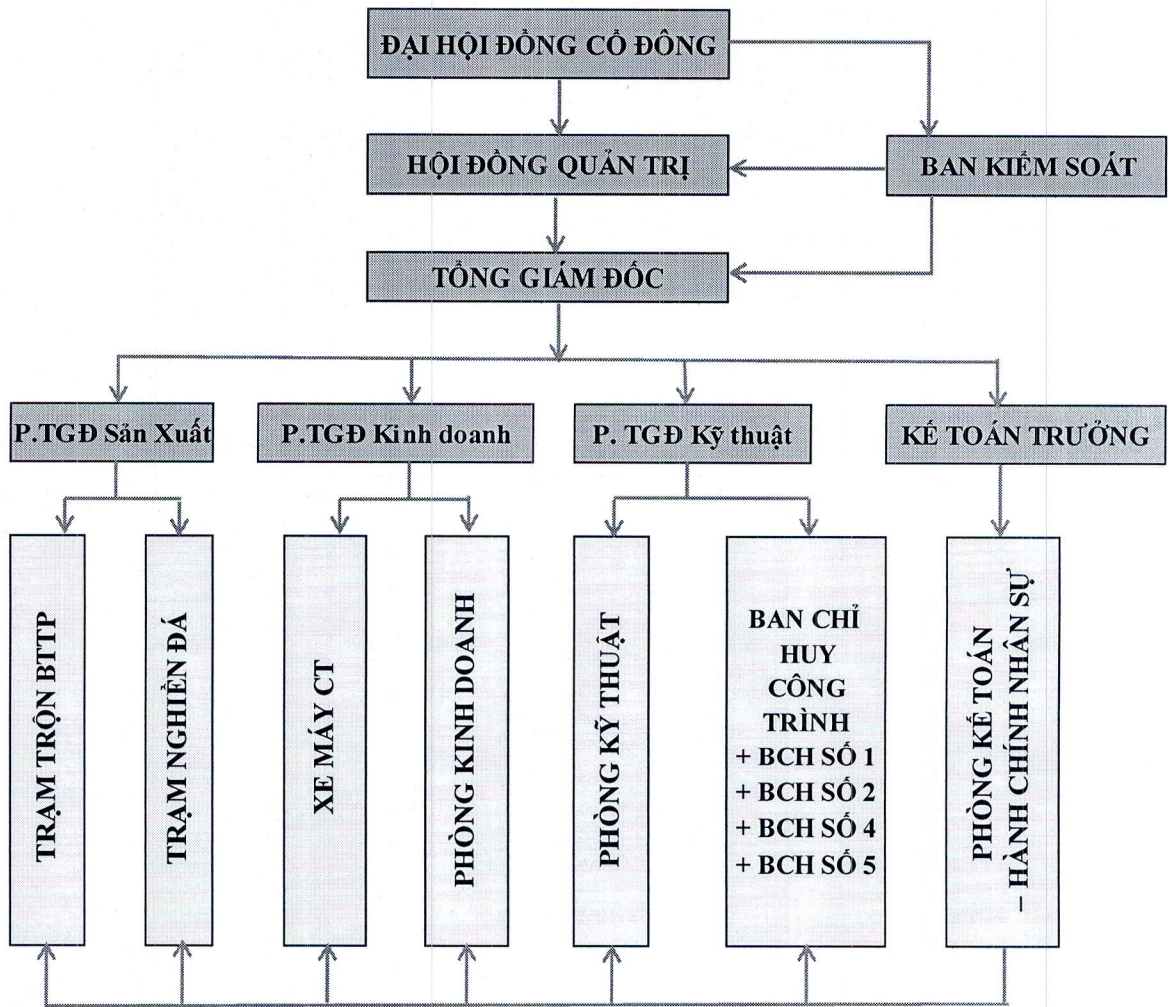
ĐẠI HỘI ĐỒNG CỔ ĐÔNG

HỘI ĐỒNG QUẢN TRỊ

BAN KIỂM SOÁT

TỔNG GIÁM ĐỐC

P.TGĐ Sản Xuất

P.TGĐ Kinh doanh

P. TGĐ Kỹ thuật

KẾ TOÁN TRƯỞNG

TRẠM TRỘN BTTP

TRẠM NGHIỀN ĐÁ

XE MÁY CT

PHÒNG KINH DOANH

PHÒNG KỸ THUẬT

BAN CHỈ HUY CÔNG TRÌNH
+ BCH SỐ 1
+ BCH SỐ 2
+ BCH SỐ 4
+ BCH SỐ 5

PHÒNG KẾ TOÁN – HÀNH CHÍNH NHÂN SỰ